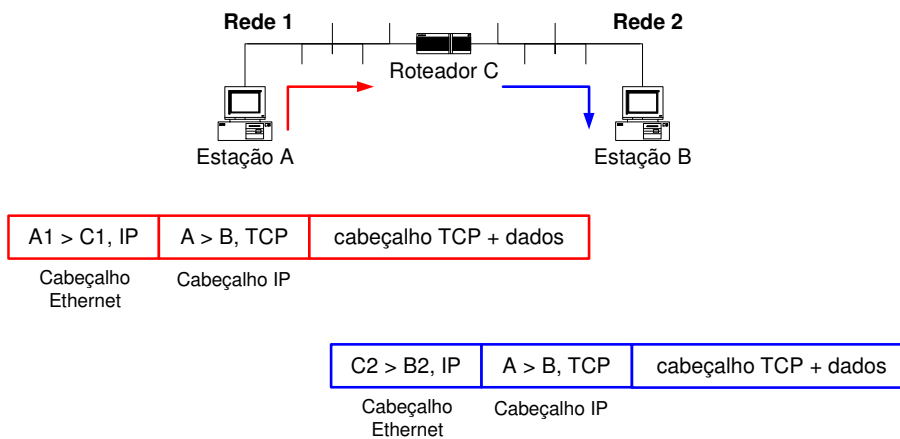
Rede 1

Rede 2

Roteador C

Estação A

Estação B

| A1 > C1, IP | A > B, TCP | cabeçalho TCP + dados |
|---|---|---|

Cabeçalho Ethernet

Cabeçalho IP

| C2 > B2, IP | A > B, TCP | cabeçalho TCP + dados |
|---|---|---|

Cabeçalho Ethernet

Cabeçalho IP